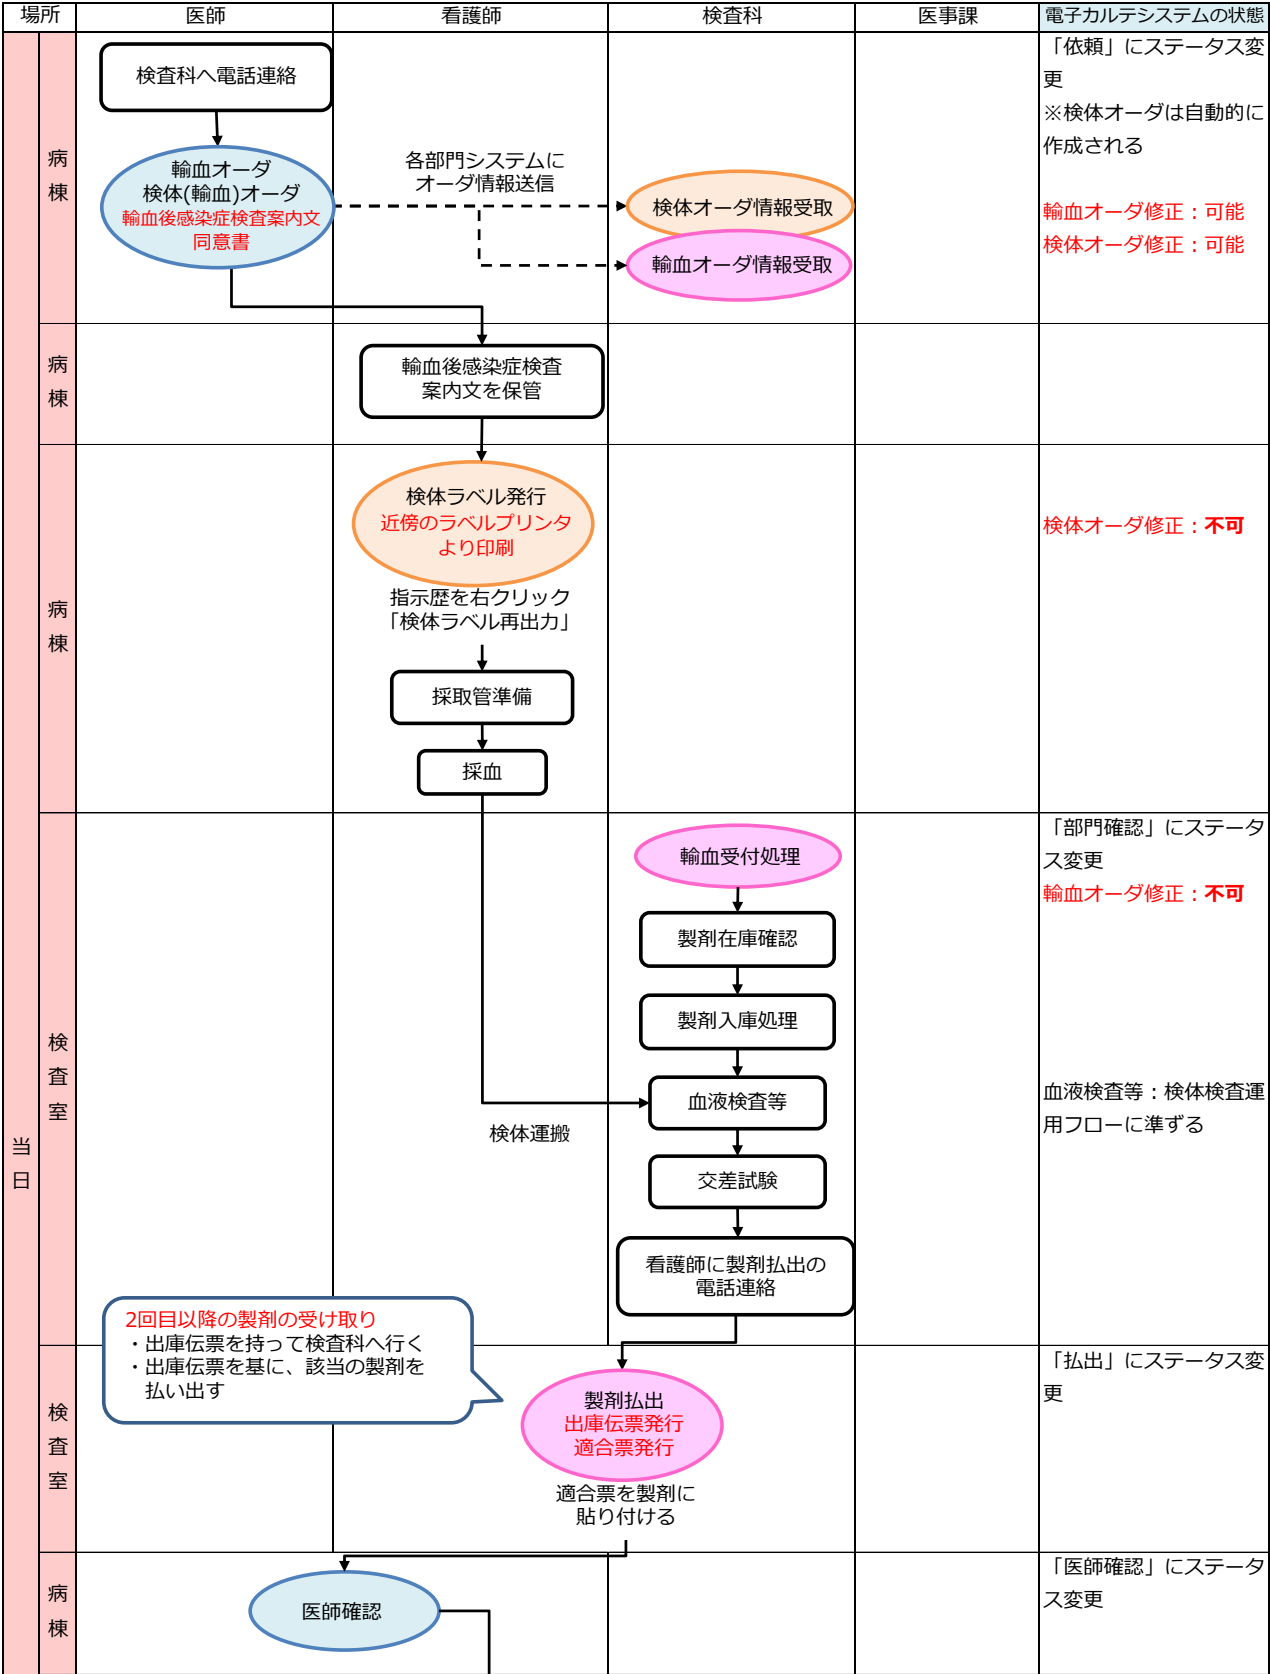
| 場所 | | 医師 | 看護師 | 検査科 | 医事課 | 電子カルテシステムの状態 |
|---|---|---|---|---|---|---|
| 当日 | 病棟 | 検査科へ電話連絡<br>輸血オーダ 検体(輸血)オーダ 輸血後感染症検査案内文 同意書 | 各部門システムに オーダ情報送信 | 検体オーダ情報受取<br>輸血オーダ情報受取 | | 「依頼」にステータス変更<br>※検体オーダは自動的に作成される<br>輸血オーダ修正：可能<br>検体オーダ修正：可能 |
| | 病棟 | | 輸血後感染症検査 案内文を保管 | | | |
| | 病棟 | | 検体ラベル発行 近傍のラベルプリンタ より印刷<br>指示歴を右クリック 「検体ラベル再出力」<br>採取管準備<br>採血 | | | 検体オーダ修正：不可 |
| | 検査室 | | 検体運搬 | 輸血受付処理<br>製剤在庫確認<br>製剤入庫処理<br>血液検査等<br>交差試験<br>看護師に製剤払出の 電話連絡 | | 「部門確認」にステータス変更<br>輸血オーダ修正：不可<br>血液検査等：検体検査運用フローに準ずる |
| | 検査室 | 2回目以降の製剤の受け取り<br>・出庫伝票を持って検査科へ行く<br>・出庫伝票を基に、該当の製剤を払い出す | 製剤払出 出庫伝票発行 適合票発行<br>適合票を製剤に 貼り付ける | | | 「払出」にステータス変更 |
| | 病棟 | 医師確認 | | | | 「医師確認」にステータス変更 |